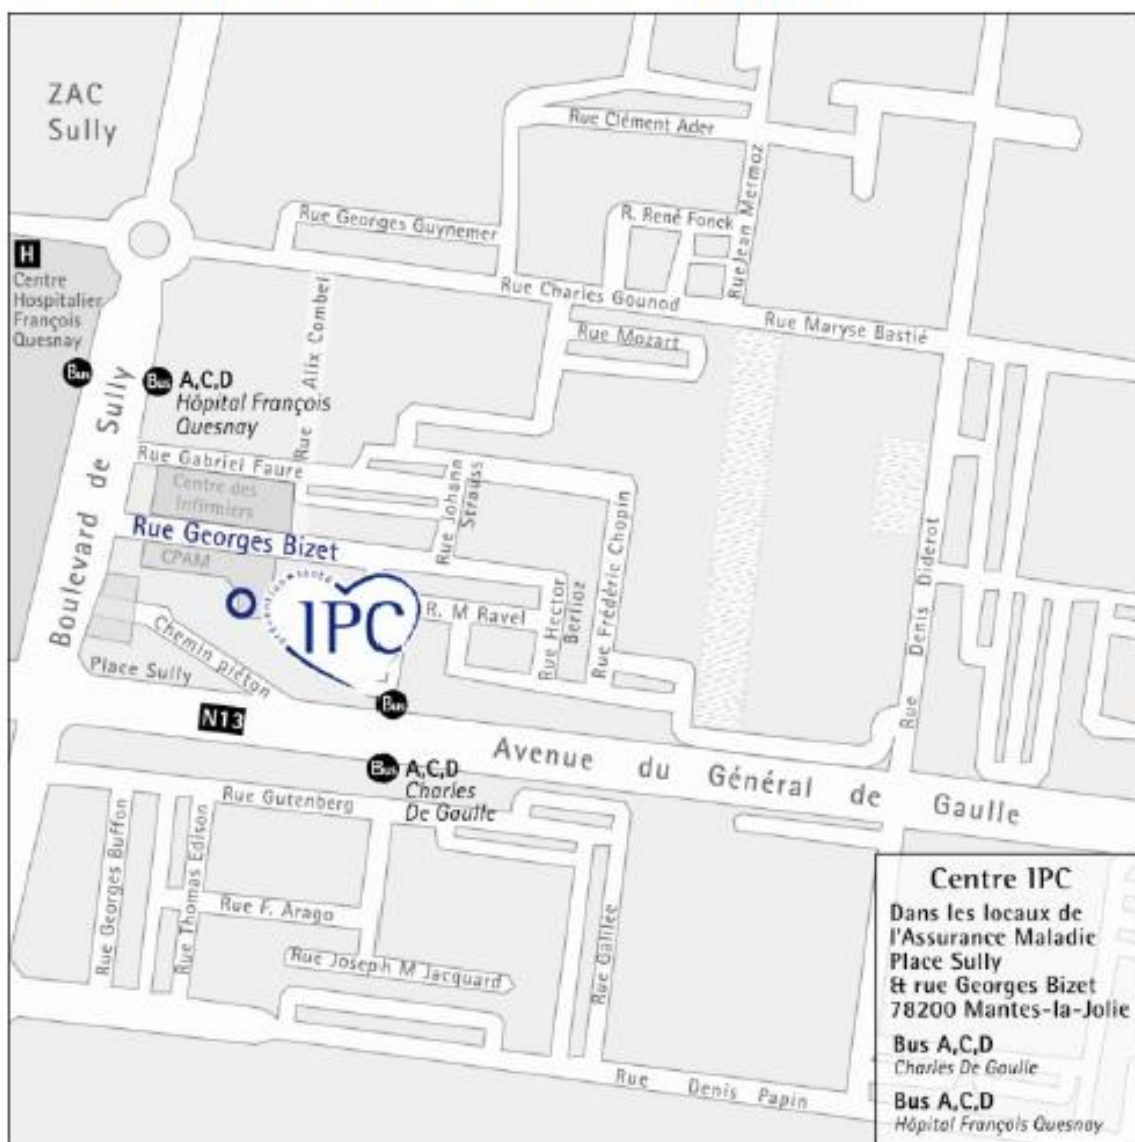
ZAC Sully

Rue Clément Ader

Rue Georges Guynemer

R. René Fonck

Rue Jean Mermoz

H
Centre Hospitalier François Quesnay

Rue Charles Gounod

Rue Maryse Bastié

Rue Mozart

Rue Alix Combel

Bus

Bus A,C,D
Hôpital François Quesnay

Boulevard de Sully

Rue Gabriel Faure

Centre des Infirmiers

Rue Johann Strauss

Rue Frédéric Chopin

Rue Georges Bizet

CPAM

IPC

R. M Ravel

Rue Hector Berlioz

Rue Denis Diderot

Chemin piéton

Place Sully

Bus

N13

Avenue du Général de Gaulle

Bus A,C,D
Charles De Gaulle

Rue Gutenberg

Rue Georges Buffon

Rue Thomas Edison

Rue F. Arago

Rue Joseph M Jacquard

Rue Galilée

Rue Denis Papin

Centre IPC
Dans les locaux de l'Assurance Maladie
Place Sully
& rue Georges Bizet
78200 Mantes-la-Jolie

Bus A,C,D
Charles De Gaulle

Bus A,C,D
Hôpital François Quesnay